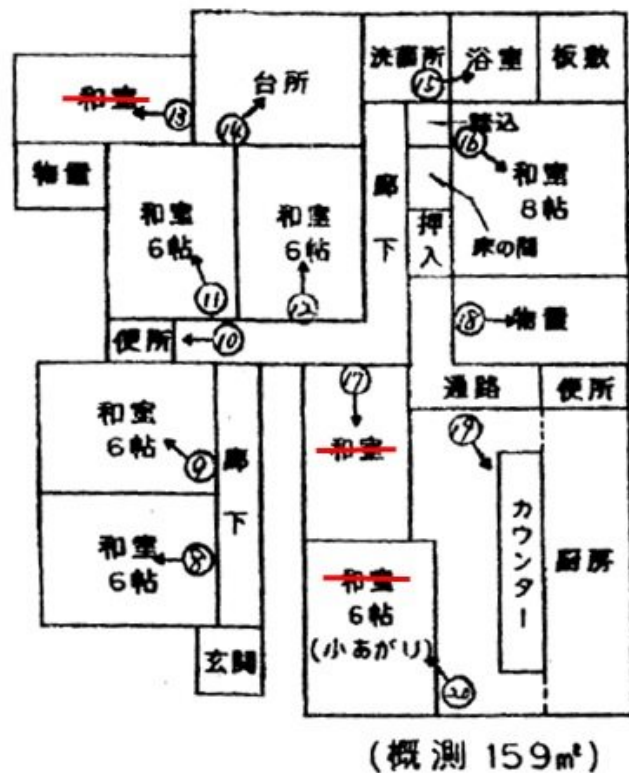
和室 13

台所 14

洗面所 15 浴室 板敷

物置

踏込 16 和室 8帖

和室 6帖 11

和室 6帖 12

廊下

押入

床の間

便所 10

18 物置

17

通路 便所

和室 6帖 9

廊下

和室

19

カウンター

厨房

和室 6帖 8

和室 6帖 (小あがり) 20

玄関

(概測 159㎡)